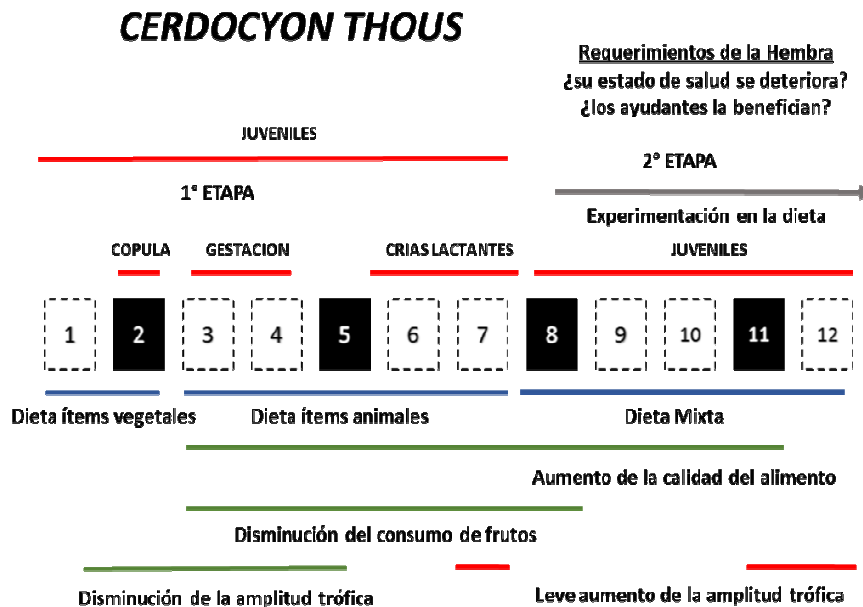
CERDOCYON THOUS

Requerimientos de la Hembra
¿su estado de salud se deteriora?
¿los ayudantes la benefician?

JUVENILES

2° ETAPA

1° ETAPA

Experimentación en la dieta

COPULA GESTACION CRIAS LACTANTES JUVENILES

| 1 | 2 | 3 | 4 | 5 | 6 | 7 | 8 | 9 | 10 | 11 | 12 |
|---|---|---|---|---|---|---|---|---|---|---|---|

Dieta ítems vegetales Dieta ítems animales Dieta Mixta

Aumento de la calidad del alimento

Disminución del consumo de frutos

Disminución de la amplitud trófica Leve aumento de la amplitud trófica